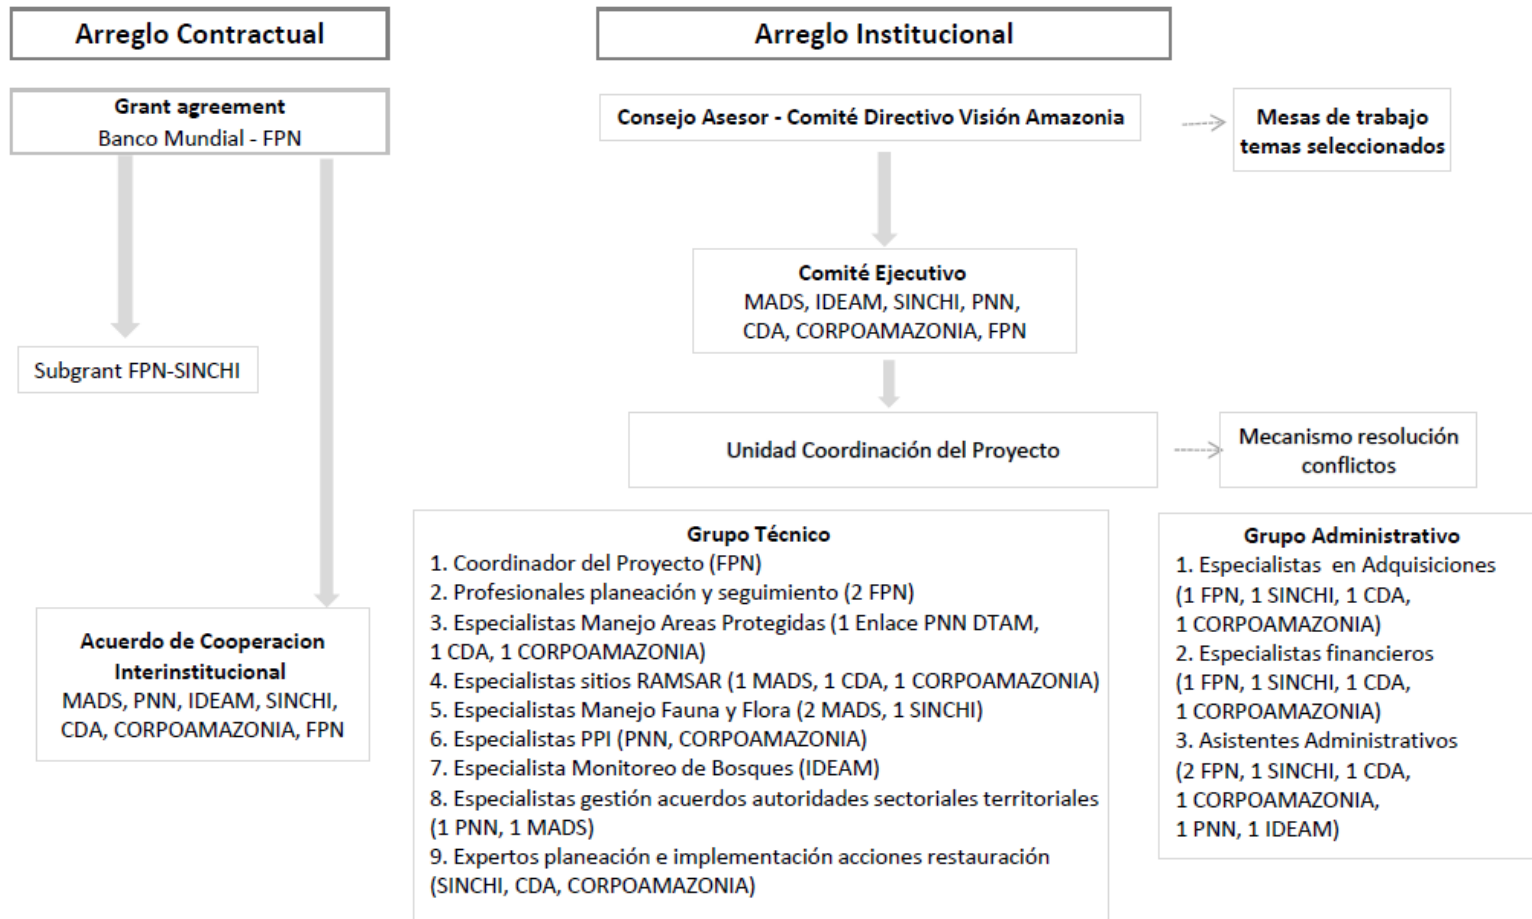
Arreglo Contractual

Grant agreement
Banco Mundial - FPN

Subgrant FPN-SINCHI

Acuerdo de Cooperacion Interinstitucional
MADS, PNN, IDEAM, SINCHI, CDA, CORPOAMAZONIA, FPN

Arreglo Institucional

Consejo Asesor - Comité Directivo Visión Amazonia

Mesas de trabajo temas seleccionados

Comité Ejecutivo
MADS, IDEAM, SINCHI, PNN, CDA, CORPOAMAZONIA, FPN

Unidad Coordinación del Proyecto

Mecanismo resolución conflictos

Grupo Técnico
1. Coordinador del Proyecto (FPN)
2. Profesionales planeación y seguimiento (2 FPN)
3. Especialistas Manejo Areas Protegidas (1 Enlace PNN DTAM, 1 CDA, 1 CORPOAMAZONIA)
4. Especialistas sitios RAMSAR (1 MADS, 1 CDA, 1 CORPOAMAZONIA)
5. Especialistas Manejo Fauna y Flora (2 MADS, 1 SINCHI)
6. Especialistas PPI (PNN, CORPOAMAZONIA)
7. Especialista Monitoreo de Bosques (IDEAM)
8. Especialistas gestión acuerdos autoridades sectoriales territoriales (1 PNN, 1 MADS)
9. Expertos planeación e implementación acciones restauración (SINCHI, CDA, CORPOAMAZONIA)

Grupo Administrativo
1. Especialistas en Adquisiciones (1 FPN, 1 SINCHI, 1 CDA, 1 CORPOAMAZONIA)
2. Especialistas financieros (1 FPN, 1 SINCHI, 1 CDA, 1 CORPOAMAZONIA)
3. Asistentes Administrativos (2 FPN, 1 SINCHI, 1 CDA, 1 CORPOAMAZONIA, 1 PNN, 1 IDEAM)